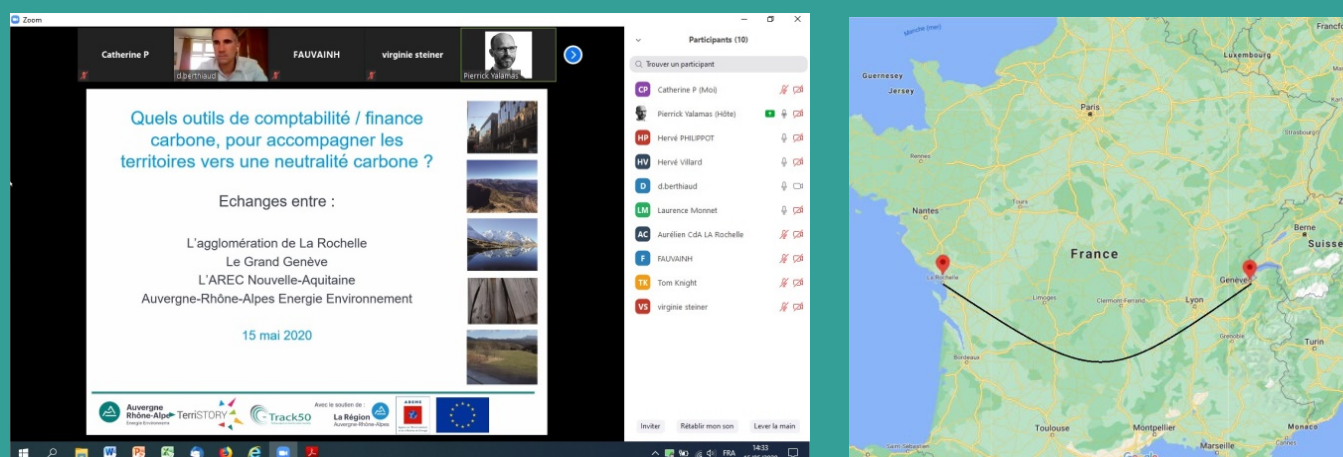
Zoom

Catherine P
d.berthiaud
FAUVAINH
virginie steiner
Pierrick Yalamas

Quels outils de comptabilité / finance carbone, pour accompagner les territoires vers une neutralité carbone ?

Echanges entre :

L'agglomération de La Rochelle
Le Grand Genève
L'AREC Nouvelle-Aquitaine
Auvergne-Rhône-Alpes Energie Environnement

15 mai 2020

Auvergne Rhône-Alpes Energie Environnement
TerriSTORY
Track50
Avec le soutien de :
La Région Auvergne-Rhône-Alpes

Participants (10)

Trouver un participant

CP Catherine P (Moi)
Pierrick Yalamas (Hôte)
HP Hervé PHILIPPOT
HV Hervé Villard
D d.berthiaud
LM Laurence Monnet
AC Aurélien CdA LA Rochelle
F FAUVAINH
TK Tom Knight
VS virginie steiner

Inviter
Rétablir mon son
Lever la main

FRA
14:33

Manche (mer)
Guernesey
Jersey
Luxembourg
Paris
Rennes
Tours
Nantes
La Rochelle
France
Limoges
Clermont-Ferrand
Lyon
Genève
Berne
Suisse
Bordeaux
Grenoble
Turin
Toulouse
Montpellier
Marseille
Monaco